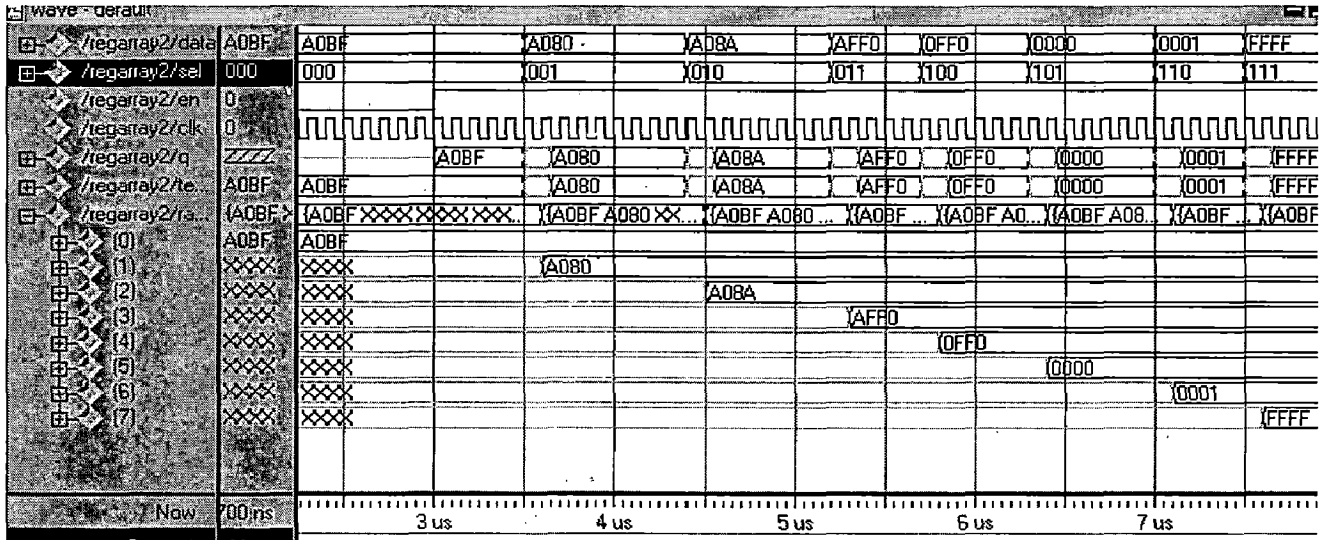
wave - default

/regarray2/data A0BF A0BF A080 A08A AFF0 0FF0 0000 0001 FFFF
/regarray2/sel 000 000 001 010 011 100 101 110 111
/regarray2/en 0
/regarray2/clk 0
/regarray2/q ZZZZ A0BF A080 A08A AFF0 0FF0 0000 0001 FFFF
/regarray2/te... A0BF A0BF A080 A08A AFF0 0FF0 0000 0001 FFFF
/regarray2/ra... {A0BF} {A0BF XXXX XXXX XXX... {A0BF A080 XX... {A0BF A080 ... {A0BF ... {A0BF A0... {A0BF A08... {A0BF ... {A0BF
(0) A0BF A0BF
(1) XXXX XXXX A080
(2) XXXX XXXX A08A
(3) XXXX XXXX AFF0
(4) XXXX XXXX 0FF0
(5) XXXX XXXX 0000
(6) XXXX XXXX 0001
(7) XXXX XXXX FFFF

Now 700 ns 3 us 4 us 5 us 6 us 7 us